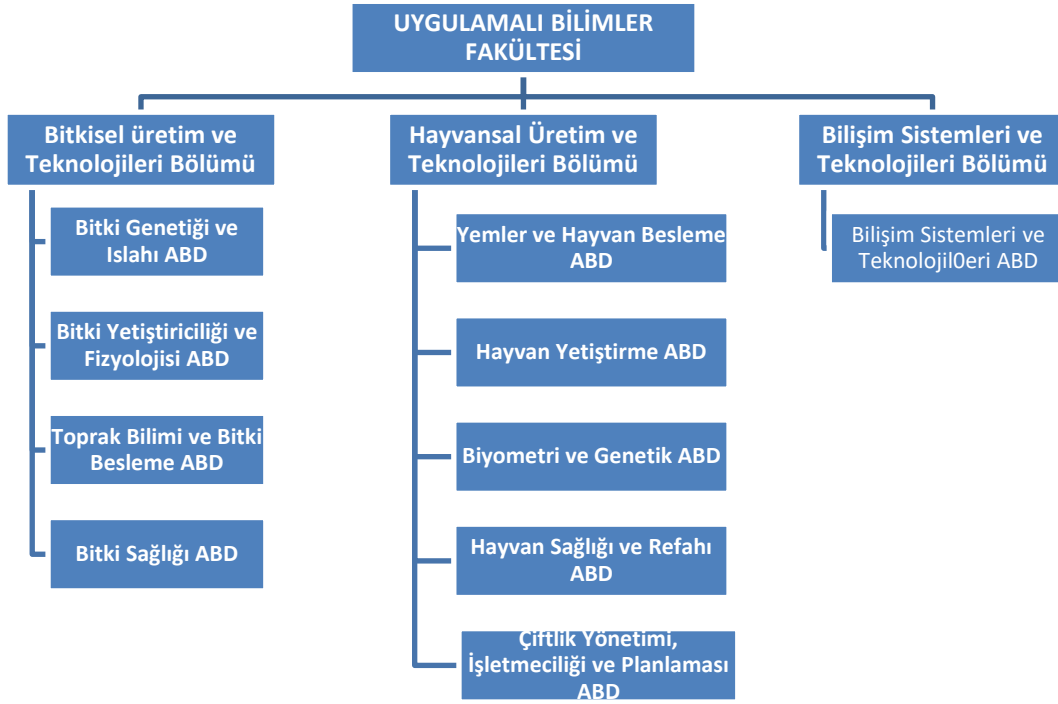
UYGULAMALI BİLİMLER FAKÜLTESİ

Bitkisel üretim ve Teknolojileri Bölümü

Bitki Genetiği ve Islahı ABD

Bitki Yetiştiriciliği ve Fizyolojisi ABD

Toprak Bilimi ve Bitki Besleme ABD

Bitki Sağlığı ABD

Hayvansal Üretim ve Teknolojileri Bölümü

Yemler ve Hayvan Besleme ABD

Hayvan Yetiştirme ABD

Biyometri ve Genetik ABD

Hayvan Sağlığı ve Refahı ABD

Çiftlik Yönetimi, İşletmeciliği ve Planlaması ABD

Bilişim Sistemleri ve Teknolojileri Bölümü

Bilişim Sistemleri ve Teknolojil0eri ABD